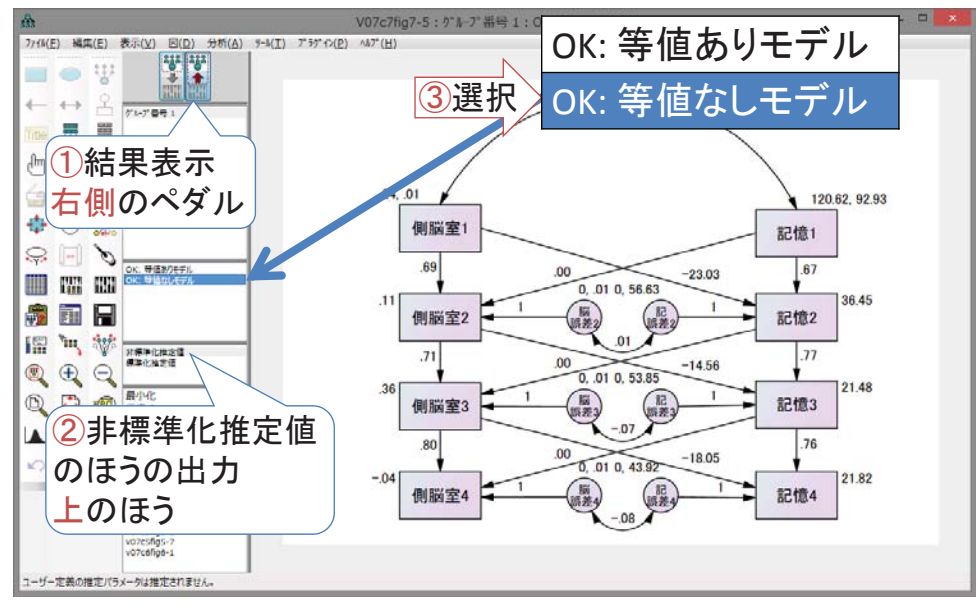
V07c7fig7-5 : ｸﾞﾙｰﾌﾟ番号 1 : C

ﾌｧｲﾙ(F) 編集(E) 表示(V) 図(D) 分析(A) ﾂｰﾙ(T) ﾌﾟﾗｸﾞｲﾝ(P) ﾍﾙﾌﾟ(H)

OK: 等値ありモデル

③選択

OK: 等値なしモデル

ｸﾞﾙｰﾌﾟ番号 1

①結果表示
右側のペダル

OK: 等値ありモデル
OK: 等値なしモデル

非標準化推定値
標準化推定値

②非標準化推定値
のほうの出力
上のほう

最小化

V07c6fig5-7
V07c6fig6-1

ユーザー定義の推定パラメータは推定されません。

.04, .01

120.62, 92.93

側脳室1

記憶1

.69

.00

-23.03

.67

.11

0, .01 0, 56.63

36.45

側脳室2

1

脳誤差2

記誤差2

1

記憶2

.01

.71

.00

-14.56

.77

.36

0, .01 0, 53.85

21.48

側脳室3

1

脳誤差3

記誤差3

1

記憶3

-.07

.80

.00

-18.05

.76

-.04

0, .01 0, 43.92

21.82

側脳室4

1

脳誤差4

記誤差4

1

記憶4

-.08